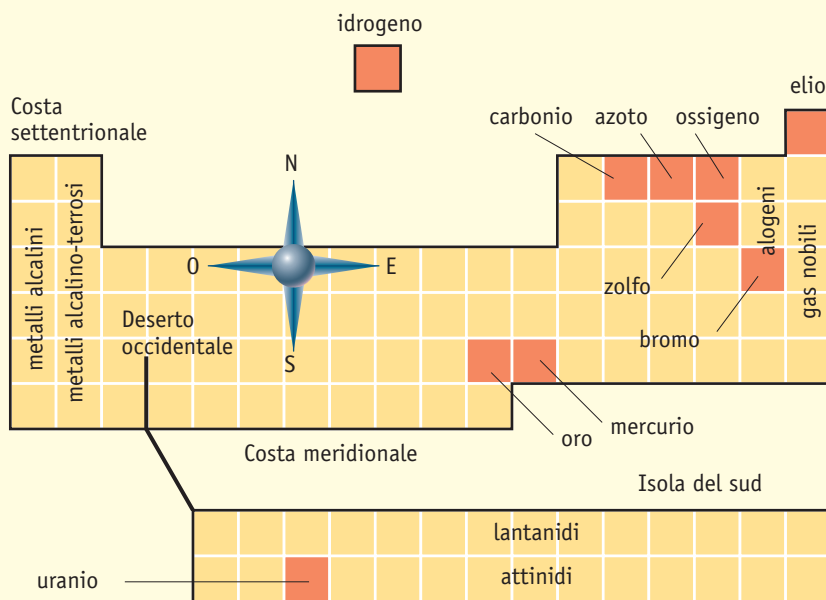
idrogeno

elio

Costa settentrionale

carbonio azoto ossigeno

N

O E

S

metalli alcalini

metalli alcalino-terrosi

alogeni

gas nobili

zolfo

bromo

Deserto occidentale

oro

mercurio

Costa meridionale

Isola del sud

lantanidi

uranio

attinidi